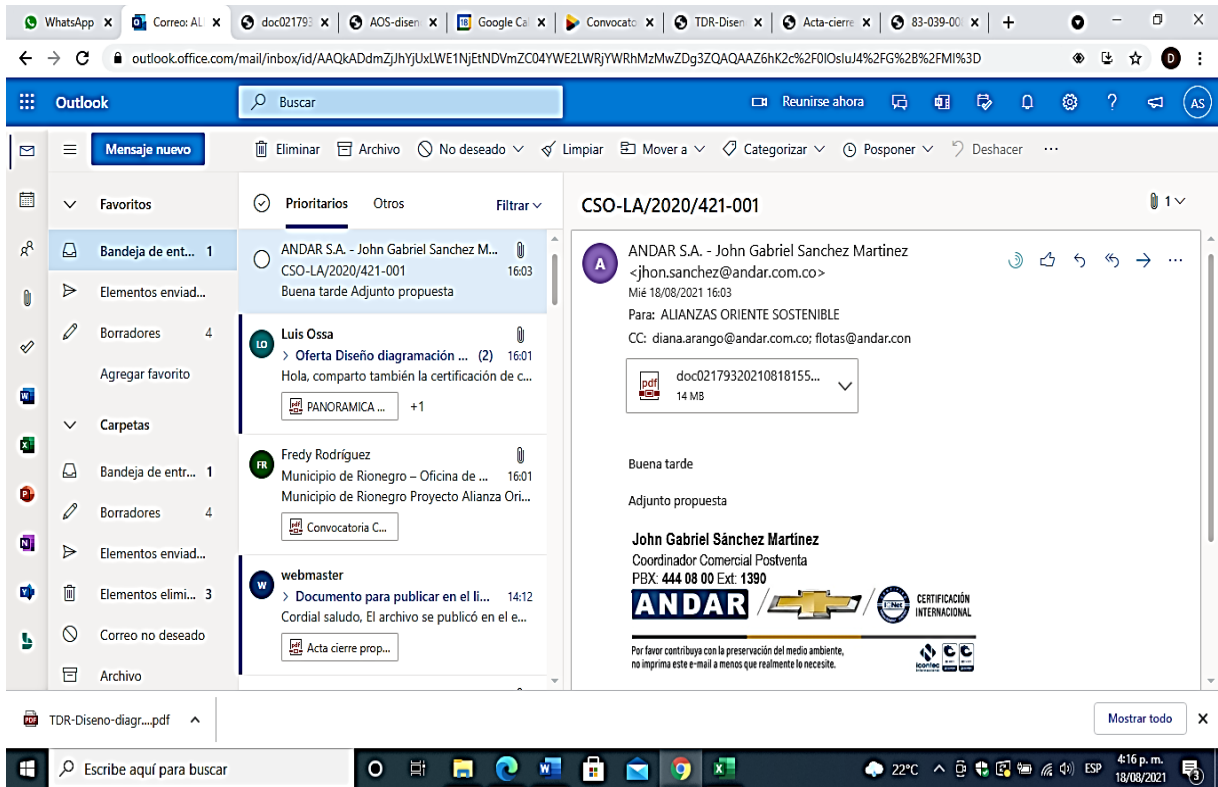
WhatsApp × | Correo: AL × | doc021793 × | AOS-diseñ × | Google Ca × | Convocato × | TDR-Diseñ × | Acta-cierre × | 83-039-00 × | +

outlook.office.com/mail/inbox/id/AAQkADdmZjJhYjUxLWE1NjEtNDVmZC04YWE2LWRjYWRhMzMwZDg3ZQAQAAZ6hK2c%2F0lOsIuJ4%2FG%2B%2FMI%3D

Outlook | Buscar | Reunirse ahora | AS

Mensaje nuevo | Eliminar | Archivo | No deseado | Limpiar | Mover a | Categorizar | Posponer | Deshacer | ...

Favoritos
Bandeja de ent... 1
Elementos enviad...
Borradores 4
Agregar favorito
Carpetas
Bandeja de entr... 1
Borradores 4
Elementos enviad...
Elementos elimi... 3
Correo no deseado
Archivo

Prioritarios | Otros | Filtrar

ANDAR S.A. - John Gabriel Sanchez M...
CSO-LA/2020/421-001 16:03
Buena tarde Adjunto propuesta

LO Luis Ossa
> Oferta Diseño diagramación ... (2) 16:01
Hola, comparto también la certificación de c...
PANORAMICA ... +1

FR Fredy Rodríguez
Municipio de Rionegro – Oficina de ... 16:01
Municipio de Rionegro Proyecto Alianza Ori...
Convocatoria C...

W webmaster
> Documento para publicar en el li... 14:12
Cordial saludo, El archivo se publicó en el e...
Acta cierre prop...

CSO-LA/2020/421-001 1

A ANDAR S.A. - John Gabriel Sanchez Martinez
<jhon.sanchez@andar.com.co>
Mié 18/08/2021 16:03
Para: ALIANZAS ORIENTE SOSTENIBLE
CC: diana.arango@andar.com.co; flotas@andar.con

doc02179320210818155...
14 MB

Buena tarde

Adjunto propuesta

John Gabriel Sânchez Martínez
Coordinador Comercial Postventa
PBX: 444 08 00 Ext: 1390
ANDAR
CERTIFICACIÓN INTERNACIONAL
Por favor contribuya con la preservación del medio ambiente, no imprima este e-mail a menos que realmente lo necesite.
icontec

TDR-Diseno-diagr....pdf
Mostrar todo ×

Escribe aquí para buscar
22°C ESP 4:16 p. m. 18/08/2021 3